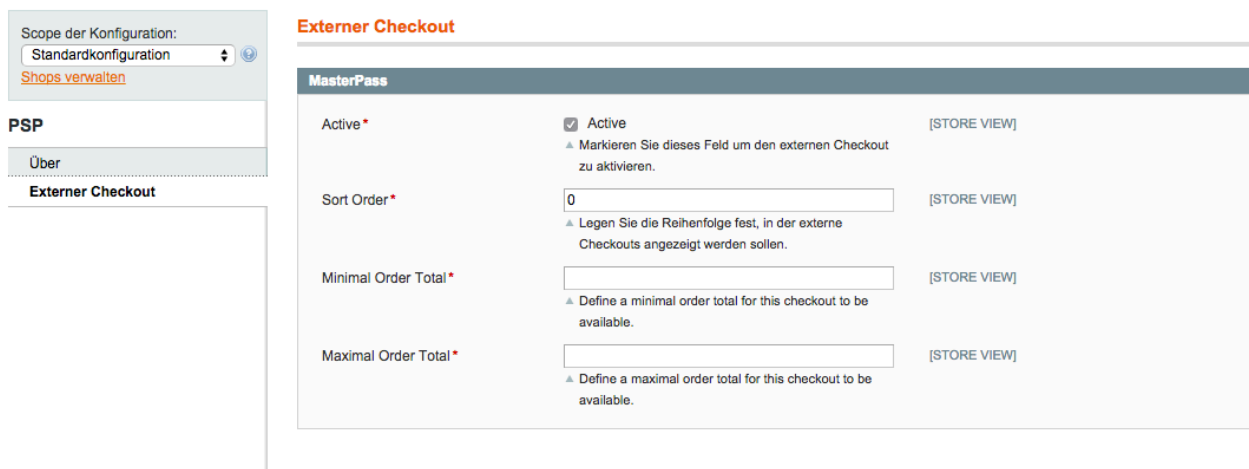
Scope der Konfiguration:
Standardkonfiguration
Shops verwalten

PSP

Über

Externer Checkout

Externer Checkout

MasterPass

Active*
Active
Markieren Sie dieses Feld um den externen Checkout zu aktivieren.
[STORE VIEW]

Sort Order*
0
Legen Sie die Reihenfolge fest, in der externe Checkouts angezeigt werden sollen.
[STORE VIEW]

Minimal Order Total*
Define a minimal order total for this checkout to be available.
[STORE VIEW]

Maximal Order Total*
Define a maximal order total for this checkout to be available.
[STORE VIEW]